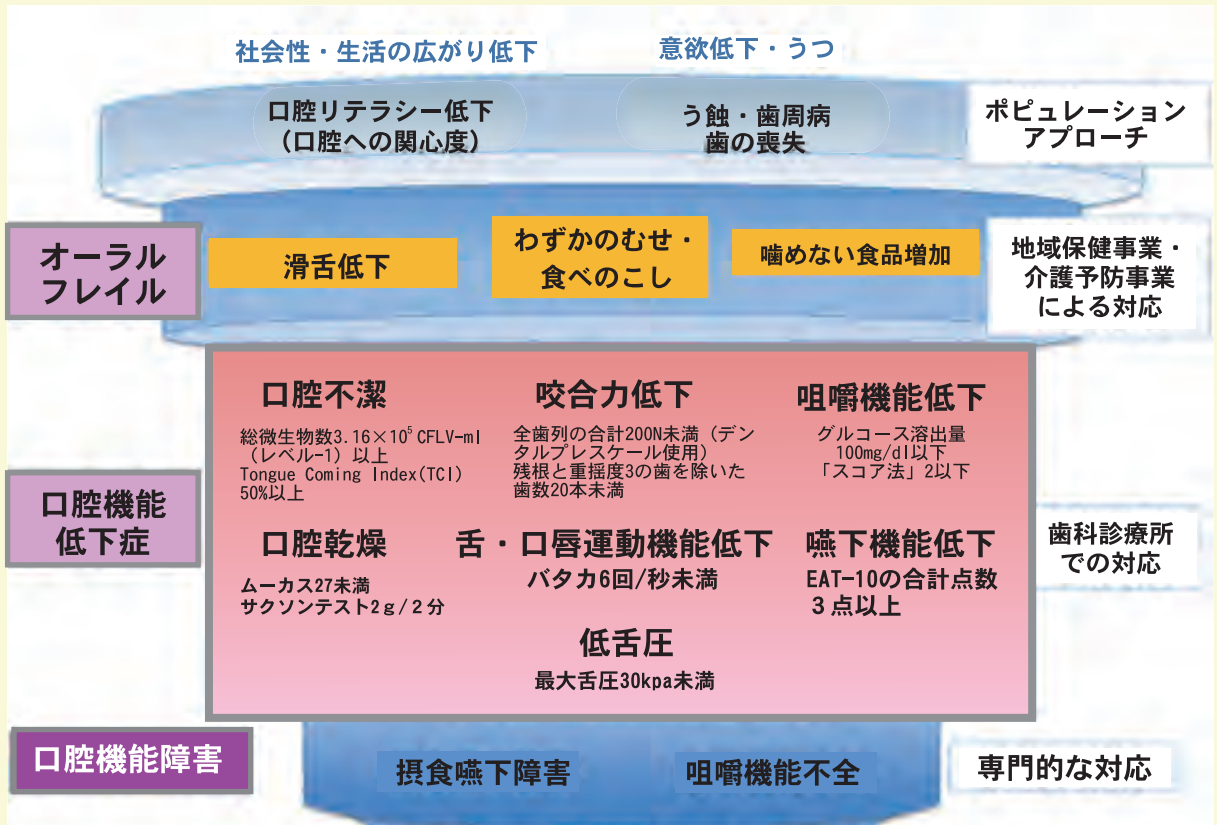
社会性・生活の広がり低下

意欲低下・うつ

口腔リテラシー低下
（口腔への関心度）

う蝕・歯周病
歯の喪失

ポピュレーション
アプローチ

オーラル
フレイル

滑舌低下

わずかのむせ・
食べのこし

噛めない食品増加

地域保健事業・
介護予防事業
による対応

口腔不潔
総微生物数3.16×$10^5$ CFLV-ml（レベル-1）以上
Tongue Coming Index(TCI) 50%以上

咬合力低下
全歯列の合計200N未満（デンタルプレスケール使用）
残根と重揺度3の歯を除いた歯数20本未満

咀嚼機能低下
グルコース溶出量
100mg/dl以下
「スコア法」2以下

口腔機能
低下症

口腔乾燥
ムーカス27未満
サクソンテスト2g/2分

舌・口唇運動機能低下
バタカ6回/秒未満

嚥下機能低下
EAT-10の合計点数
３点以上

低舌圧
最大舌圧30kpa未満

歯科診療所
での対応

口腔機能障害

摂食嚥下障害

咀嚼機能不全

専門的な対応